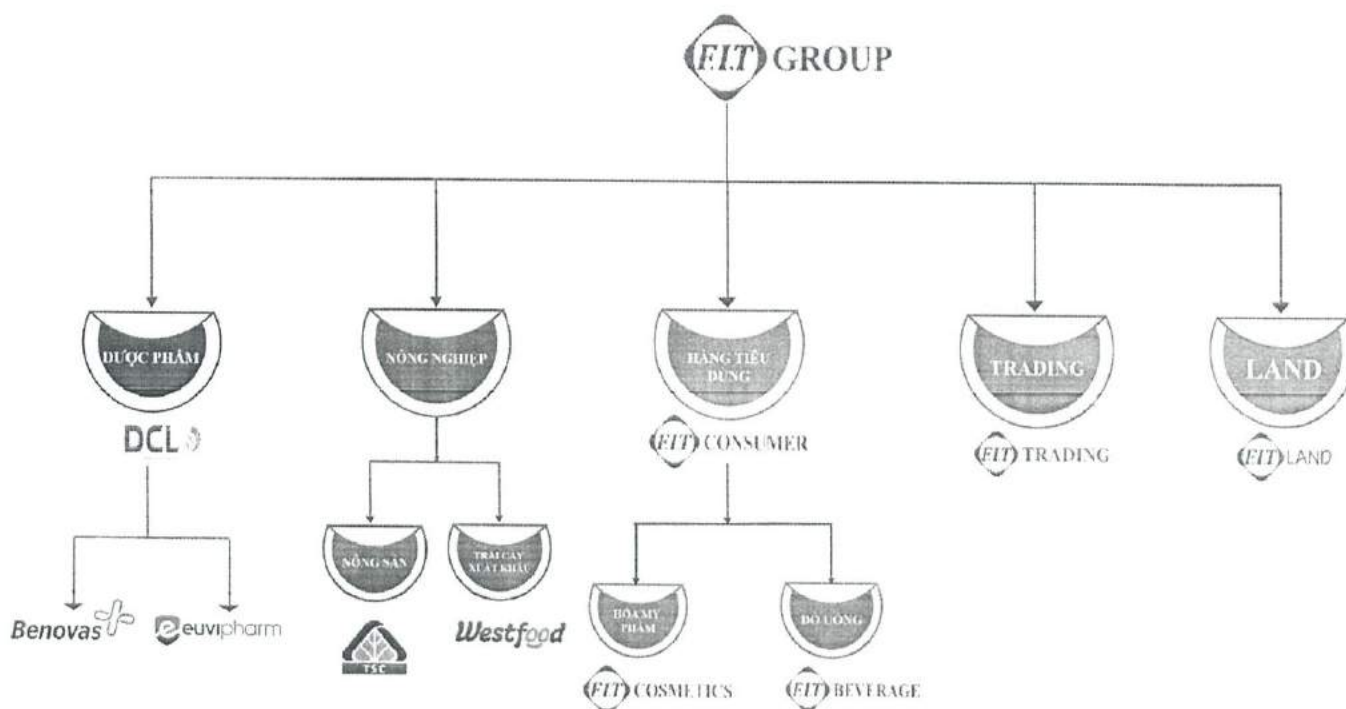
F.I.T GROUP

DƯỢC PHẨM

DCL

Benovas

euvipharm

NÔNG NGHIỆP

NÔNG SẢN

TSC

TRÁI CÂY XUẤT KHẨU

Westfood

HÀNG TIÊU DÙNG

FIT CONSUMER

HÓA MỸ PHẨM

FIT COSMETICS

ĐỒ UỐNG

FIT BEVERAGE

TRADING

FIT TRADING

LAND

FIT LAND